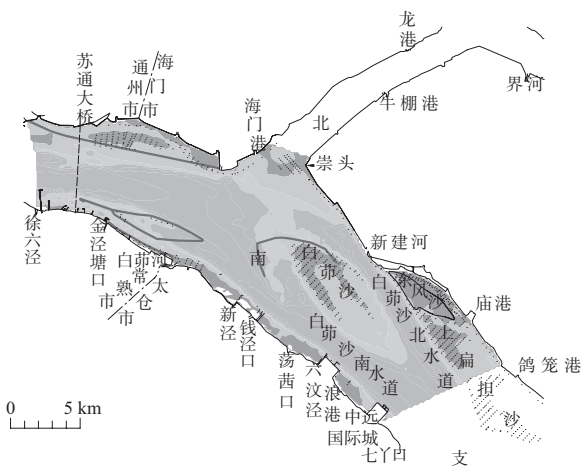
龙港
界河
苏通大桥
通州市
海门市
牛棚港
海门港
北
崇头
徐六泾
金泾塘口
白茆河
常熟市
太仓市
新建河
南
白茆沙
白茆沙
东风沙
庙港
白茆沙北水道
上扁担沙
新泾
钱泾口
荡茜口
七丫口
浪港
六汶泾
白茆沙南水道
鸽笼港
扁担沙
中远国际城
支
0 5 km